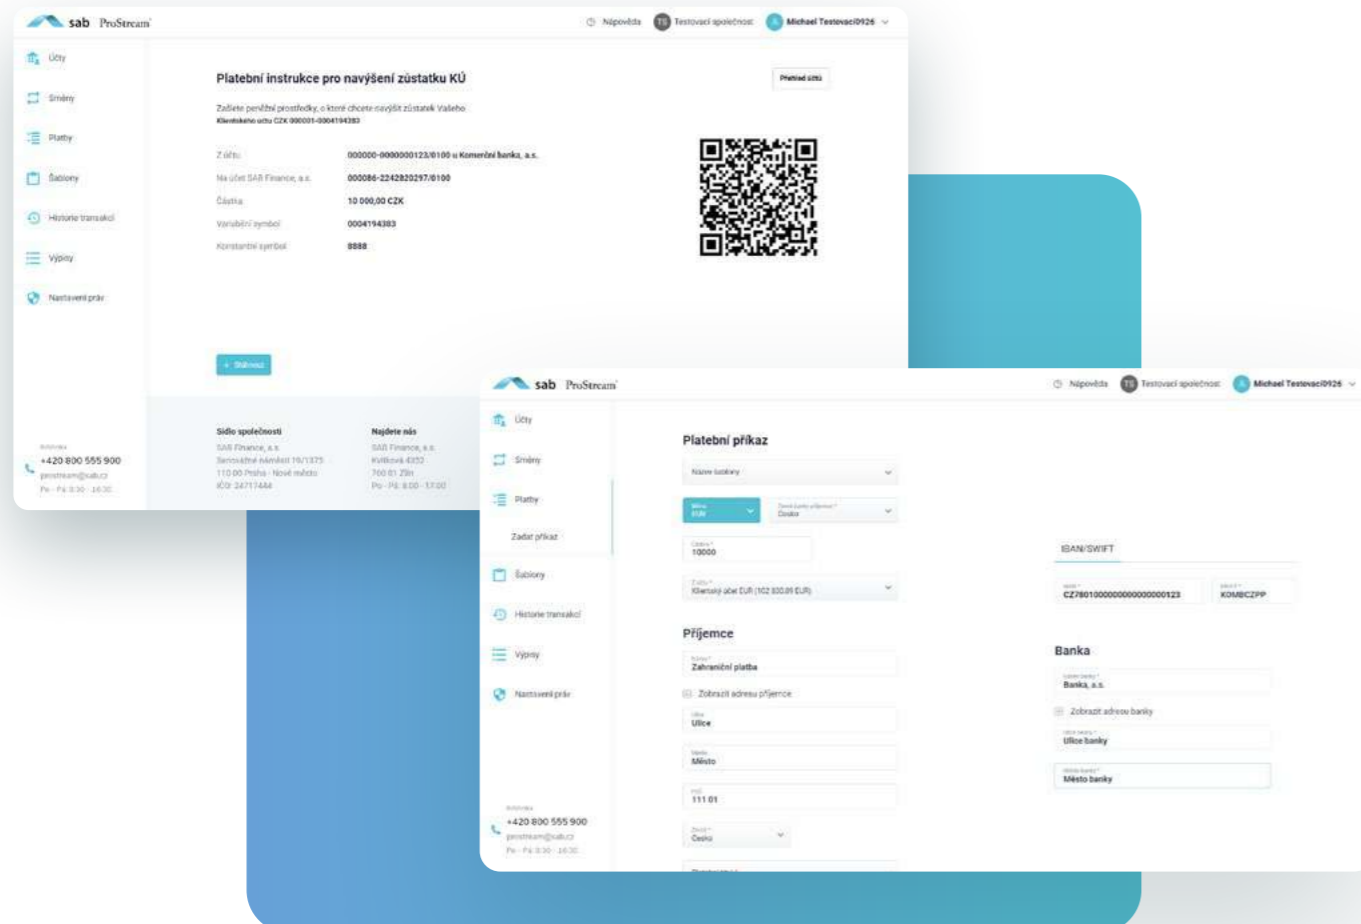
sab ProStream

Nápověda TS Testovací společnost Michael Testovaci0926

Účty
Směny
Platby
Šablony
Historie transakcí
Výpisy
Nastavení práv

Platební instrukce pro navýšení zůstatku KÚ

Přehled účtů

Zašlete peněžní prostředky, o které chcete navýšit zůstatek Vašeho Klientského účtu CZK 000001-0004194383

| | |
|---|---|
| Z účtu | 000000-0000000123/0100 u Komerční banka, a.s. |
| Na účet SAB Finance, a.s. | 000086-2242820297/0100 |
| Částka | 10 000,00 CZK |
| Variabilní symbol | 0004194383 |
| Konstantní symbol | 8888 |

+ Stáhnout

Infolinka
+420 800 555 900
prostream@sab.cz
Po - Pá: 8:30 - 16:30

Sídlo společnosti
SAB Finance, a.s.
Senovážné náměstí 19/1375
110 00 Praha - Nové město
IČO: 24717444

Najdete nás
SAB Finance, a.s.
Kvítková 4352
760 01 Zlín
Po - Pá: 8:00 - 17:00

sab ProStream

Nápověda TS Testovací společnost Michael Testovaci0926

Účty
Směny
Platby
Zadat příkaz
Šablony
Historie transakcí
Výpisy
Nastavení práv

Infolinka
+420 800 555 900
prostream@sab.cz
Po - Pá: 8:30 - 16:30

Platební příkaz

Název šablony

Měna
EUR

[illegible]
Dostor

Částka
10000

Z účtu
Klientský účet EUR (102 830,85 EUR)

Příjemce

Název
Zahraniční platba

Zobrazit adresu příjemce

Ulice
Ulice

Město
Město

PSČ
111 01

Země
Česko

IBAN/SWIFT

IBAN
CZ7801000000000000000123

SWIFT
KOMBCZPP

Banka

Název banky
Banka, a.s.

Zobrazit adresu banky

Ulice banky
Ulice banky

Město banky
Město banky